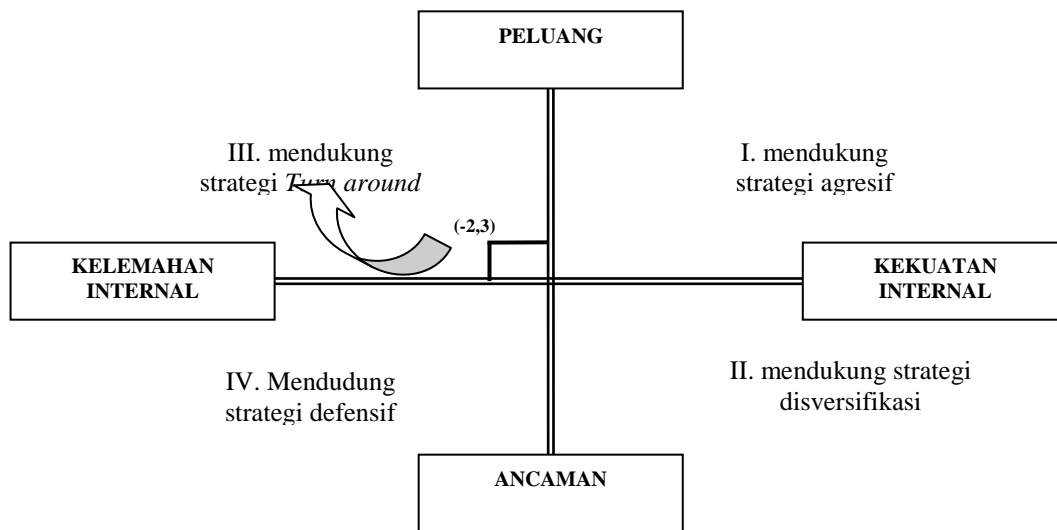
PELUANG

III. mendukung strategi *Turn around*

I. mendukung strategi agresif

(-2,3)

KELEMAHAN INTERNAL

KEKUATAN INTERNAL

IV. Mendudung strategi defensif

II. mendukung strategi disversifikasi

ANCAMAN